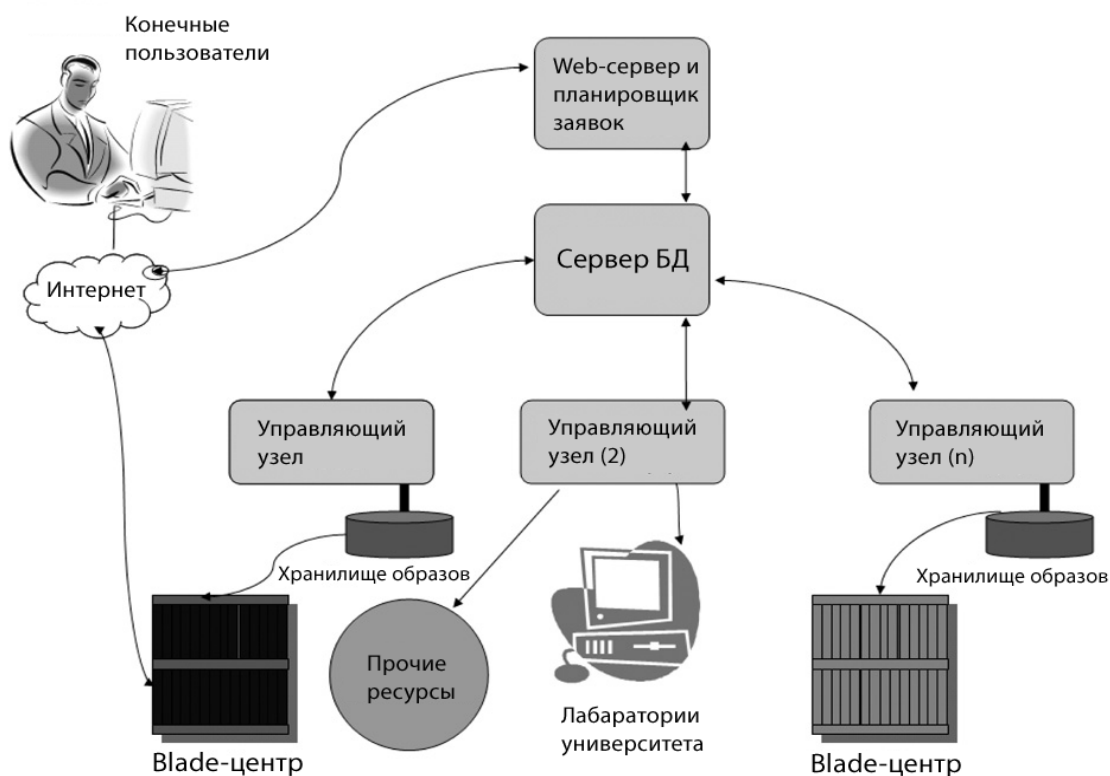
Конечные пользователи

Web-сервер и планировщик заявок

Интернет

Сервер БД

Управляющий узел

Управляющий узел (2)

Управляющий узел (n)

Хранилище образов

Хранилище образов

Прочие ресурсы

Лабаратории университета

Blade-центр

Blade-центр